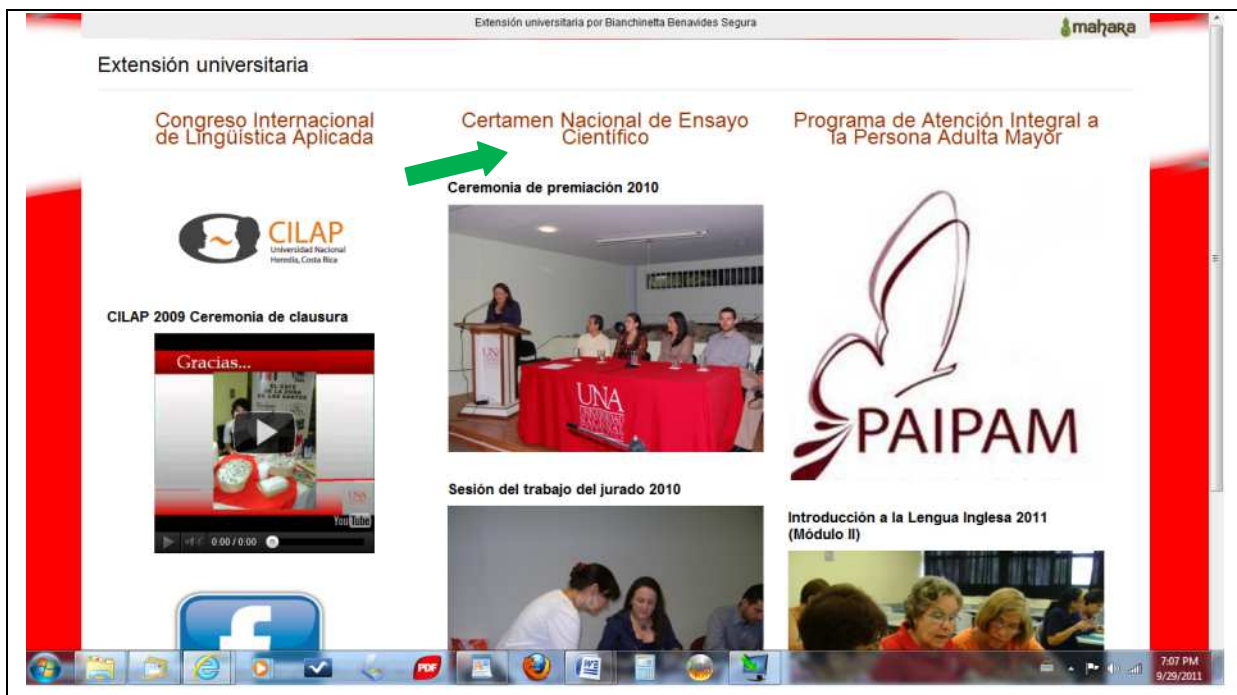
Extensión universitaria por Bianchinetta Benavides Segura

mahara

Extensión universitaria

Congreso Internacional de Lingüística Aplicada

Certamen Nacional de Ensayo Científico

Programa de Atención Integral a la Persona Adulta Mayor

Ceremonia de premiación 2010

CILAP
Universidad Nacional
Heredia, Costa Rica

CILAP 2009 Ceremonia de clausura

Gracias...

EL CAFÉ DE LA CURA DE LOS SANTOS

UNA

YouTube

0:00 / 0:00

UNA UNIVERSIDAD NACIONAL

PAIPAM

Sesión del trabajo del jurado 2010

Introducción a la Lengua Inglesa 2011 (Módulo II)

PDF

7:07 PM
9/29/2011